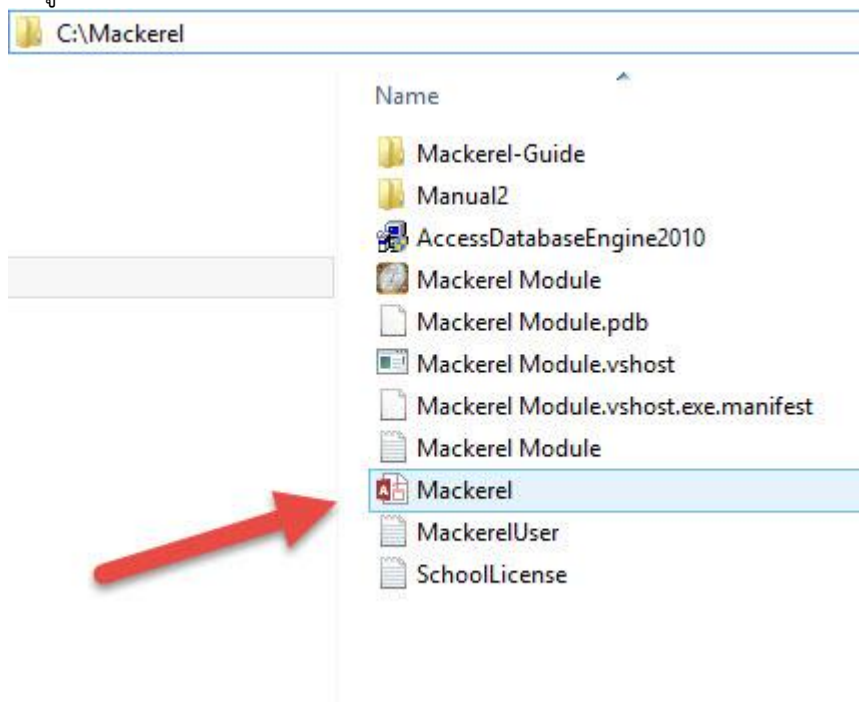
C:\Mackerel

Name

Mackerel-Guide
Manual2
AccessDatabaseEngine2010
Mackerel Module
Mackerel Module.pdb
Mackerel Module.vshost
Mackerel Module.vshost.exe.manifest
Mackerel Module
Mackerel
MackerelUser
SchoolLicense